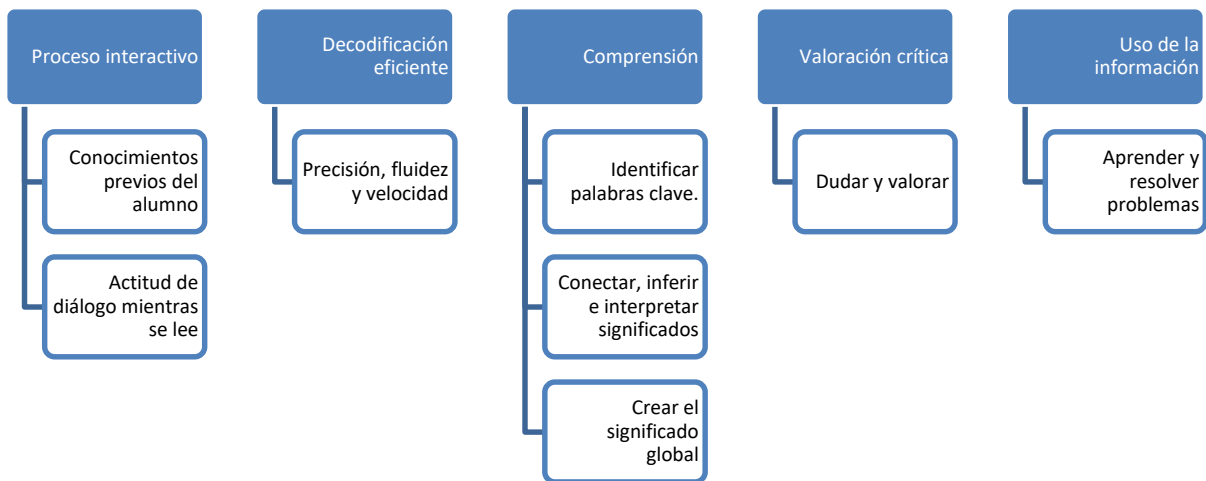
Proceso interactivo

Conocimientos previos del alumno

Actitud de diálogo mientras se lee

Decodificación eficiente

Precisión, fluidez y velocidad

Comprensión

Identificar palabras clave.

Conectar, inferir e interpretar significados

Crear el significado global

Valoración crítica

Dudar y valorar

Uso de la información

Aprender y resolver problemas